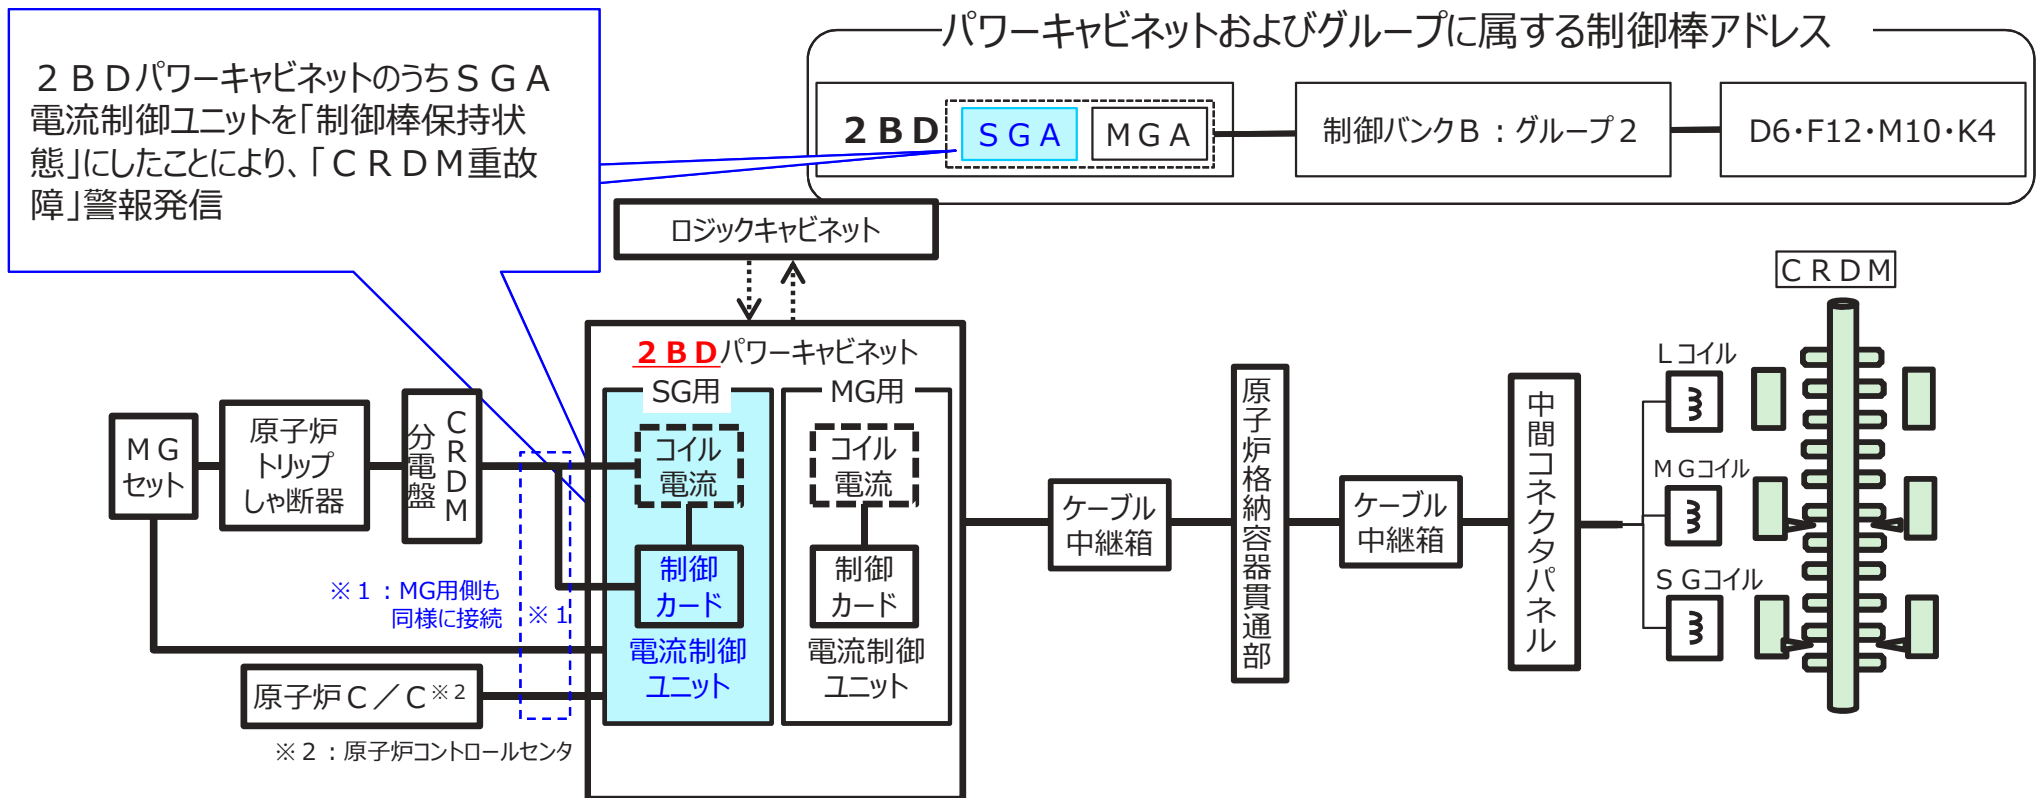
２ＢＤパワーキャビネットのうちＳＧＡ電流制御ユニットを「制御棒保持状態」にしたことにより、「ＣＲＤＭ重故障」警報発信

パワーキャビネットおよびグループに属する制御棒アドレス

２ＢＤ　ＳＧＡ　ＭＧＡ

制御バンクＢ：グループ２

D6･F12･M10･K4

ロジックキャビネット

２ＢＤパワーキャビネット

SG用

MG用

コイル電流

コイル電流

制御カード

制御カード

電流制御ユニット

電流制御ユニット

ＭＧセット

原子炉トリップしゃ断器

ＣＲＤＭ分電盤

※１：MG用側も同様に接続

※１

原子炉Ｃ／Ｃ※２

※２：原子炉コントロールセンタ

ケーブル中継箱

原子炉格納容器貫通部

ケーブル中継箱

中間コネクタパネル

ＣＲＤＭ

Ｌコイル

ＭＧコイル

ＳＧコイル